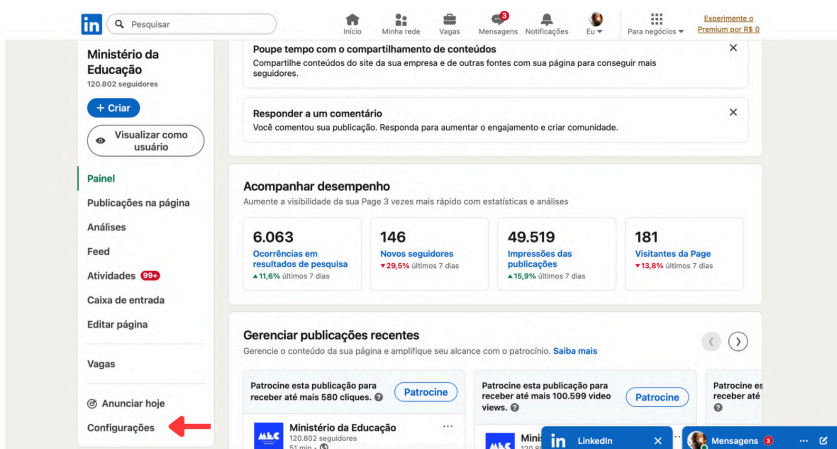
in Pesquisar
Início Minha rede Vagas 3 Mensagens Notificações Eu Para negócios Experimente o Premium por R$ 0

Ministério da Educação
120.802 seguidores
+ Criar
Visualizar como usuário

Painel
Publicações na página
Análises
Feed
Atividades 99+
Caixa de entrada
Editar página

Vagas

Anunciar hoje
Configurações

Poupe tempo com o compartilhamento de conteúdos
Compartilhe conteúdos do site da sua empresa e de outras fontes com sua página para conseguir mais seguidores.

Responder a um comentário
Você comentou sua publicação. Responda para aumentar o engajamento e criar comunidade.

Acompanhar desempenho
Aumente a visibilidade da sua Page 3 vezes mais rápido com estatísticas e análises

| 6.063 | 146 | 49.519 | 181 |
|---|---|---|---|
| Ocorrências em resultados de pesquisa | Novos seguidores | Impressões das publicações | Visitantes da Page |
| ▲11,6% últimos 7 dias | ▼29,5% últimos 7 dias | ▲15,9% últimos 7 dias | ▼13,8% últimos 7 dias |

Gerenciar publicações recentes
Gerencie o conteúdo da sua página e amplifique seu alcance com o patrocínio. Saiba mais

Patrocine esta publicação para receber até mais 580 cliques. Patrocine
Ministério da Educação
120.802 seguidores
51 min •

Patrocine esta publicação para receber até mais 100.599 vídeo views. Patrocine
Minis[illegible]

Patrocine es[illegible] receber até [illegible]

LinkedIn
Mensagens 3